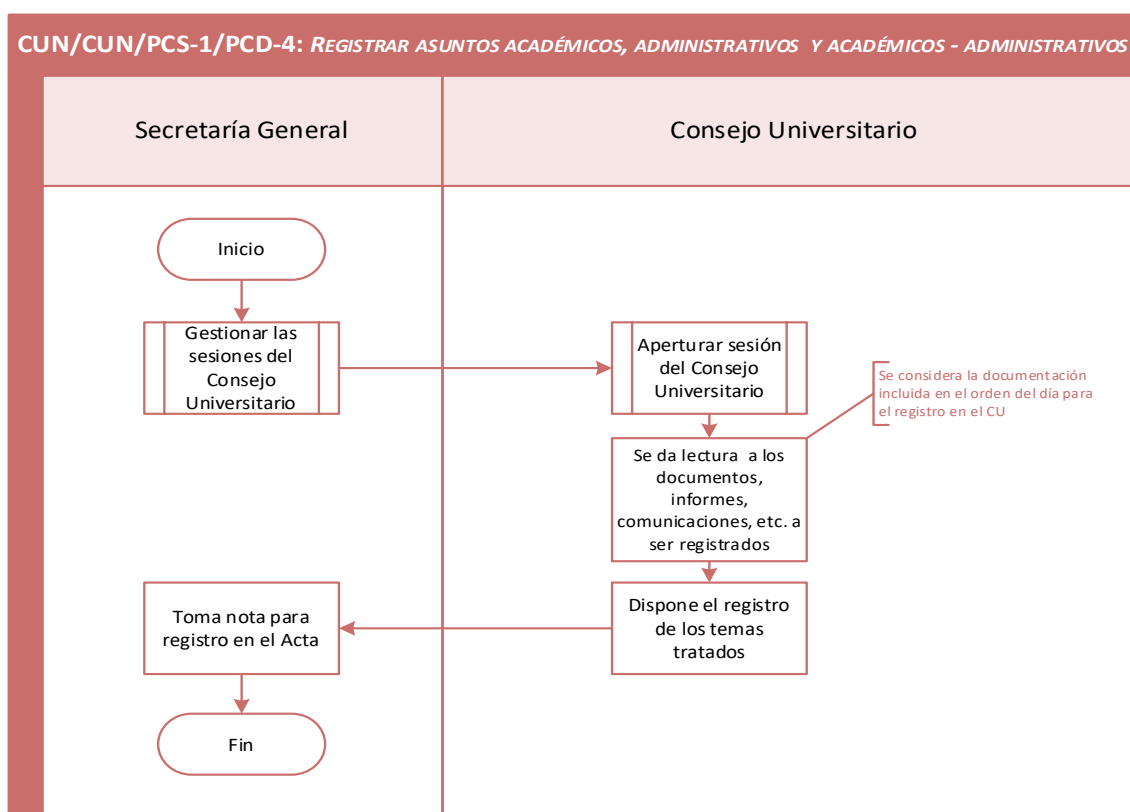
CUN/CUN/PCS-1/PCD-4: REGISTRAR ASUNTOS ACADÉMICOS, ADMINISTRATIVOS Y ACADÉMICOS - ADMINISTRATIVOS

Secretaría General

Consejo Universitario

Inicio

Gestionar las sesiones del Consejo Universitario

Aperturar sesión del Consejo Universitario

Se considera la documentación incluida en el orden del día para el registro en el CU

Se da lectura a los documentos, informes, comunicaciones, etc. a ser registrados

Dispone el registro de los temas tratados

Toma nota para registro en el Acta

Fin